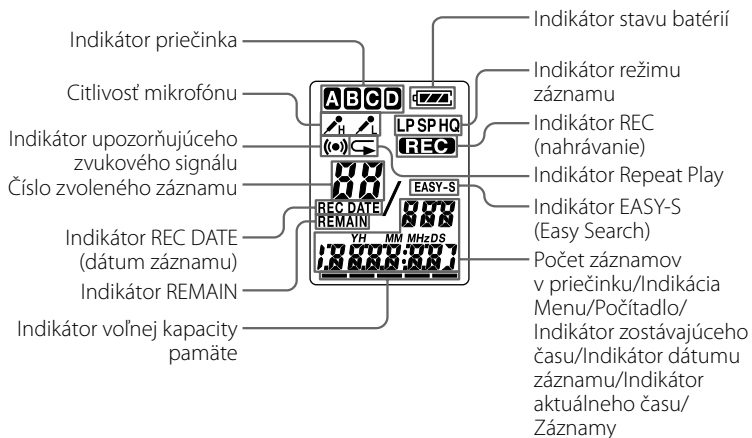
Indikátor stavu batérií

Indikátor priečinka

Indikátor režimu záznamu

Citlivosť mikrofónu

Indikátor REC (nahrávanie)

Indikátor upozorňujúceho zvukového signálu

Číslo zvoleného záznamu

Indikátor Repeat Play

Indikátor EASY-S (Easy Search)

Indikátor REC DATE (dátum záznamu)

Indikátor REMAIN

Indikátor voľnej kapacity pamäte

Počet záznamov v priečinku/Indikácia Menu/Počítadlo/ Indikátor zostávajúceho času/Indikátor dátumu záznamu/Indikátor aktuálneho času/ Záznamy

A B C D

LP SP HQ

REC

H L

EASY-S

REC DATE

REMAIN

YH MM MHzDS